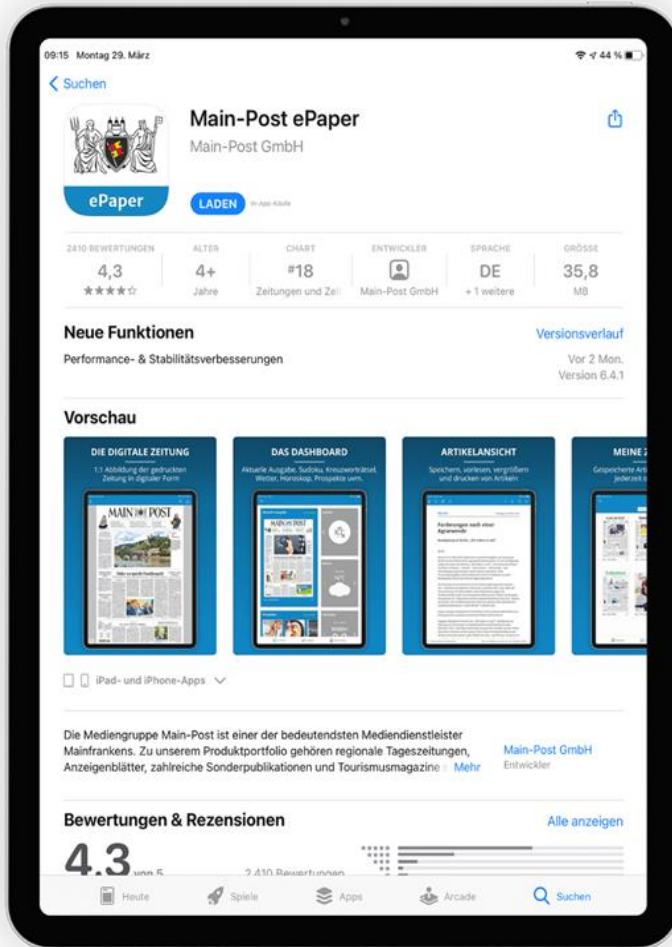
09:15 Montag 29. März

44 %

Suchen

ePaper

Main-Post ePaper

Main-Post GmbH

LADEN In-App-Käufe

| 2410 BEWERTUNGEN | ALTER | CHART | ENTWICKLER | SPRACHE | GRÖSSE |
|---|---|---|---|---|---|
| 4,3 | 4+ | #18 | | DE | 35,8 |
| ★★★★☆ | Jahre | Zeitungen und Zei | Main-Post GmbH | + 1 weitere | MB |

Neue Funktionen

Versionsverlauf

Performance- & Stabilitätsverbesserungen

Vor 2 Mon.
Version 6.4.1

Vorschau

DIE DIGITALE ZEITUNG
1:1 Abbildung der gedruckten Zeitung in digitaler Form

MAIN POST

DAS DASHBOARD
Aktuelle Ausgabe, Sudoku, Kreuzworträtsel, Wetter, Horoskop, Prospekte uvm.

MAIN POST

ARTIKELANSICHT
Speichern, vorlesen, vergrößern und drucken von Artikeln

Forderungen nach einer Agrarwende

MEINE Z
Gespeicherte Arti jederzeit

iPad- und iPhone-Apps

Die Mediengruppe Main-Post ist einer der bedeutendsten Mediendienstleister Mainfrankens. Zu unserem Produktportfolio gehören regionale Tageszeitungen, Anzeigenblätter, zahlreiche Sonderpublikationen und Tourismusmagazine Mehr

Main-Post GmbH
Entwickler

Bewertungen & Rezensionen

Alle anzeigen

4,3 von 5

2.410 Bewertungen

Heute Spiele Apps Arcade Suchen